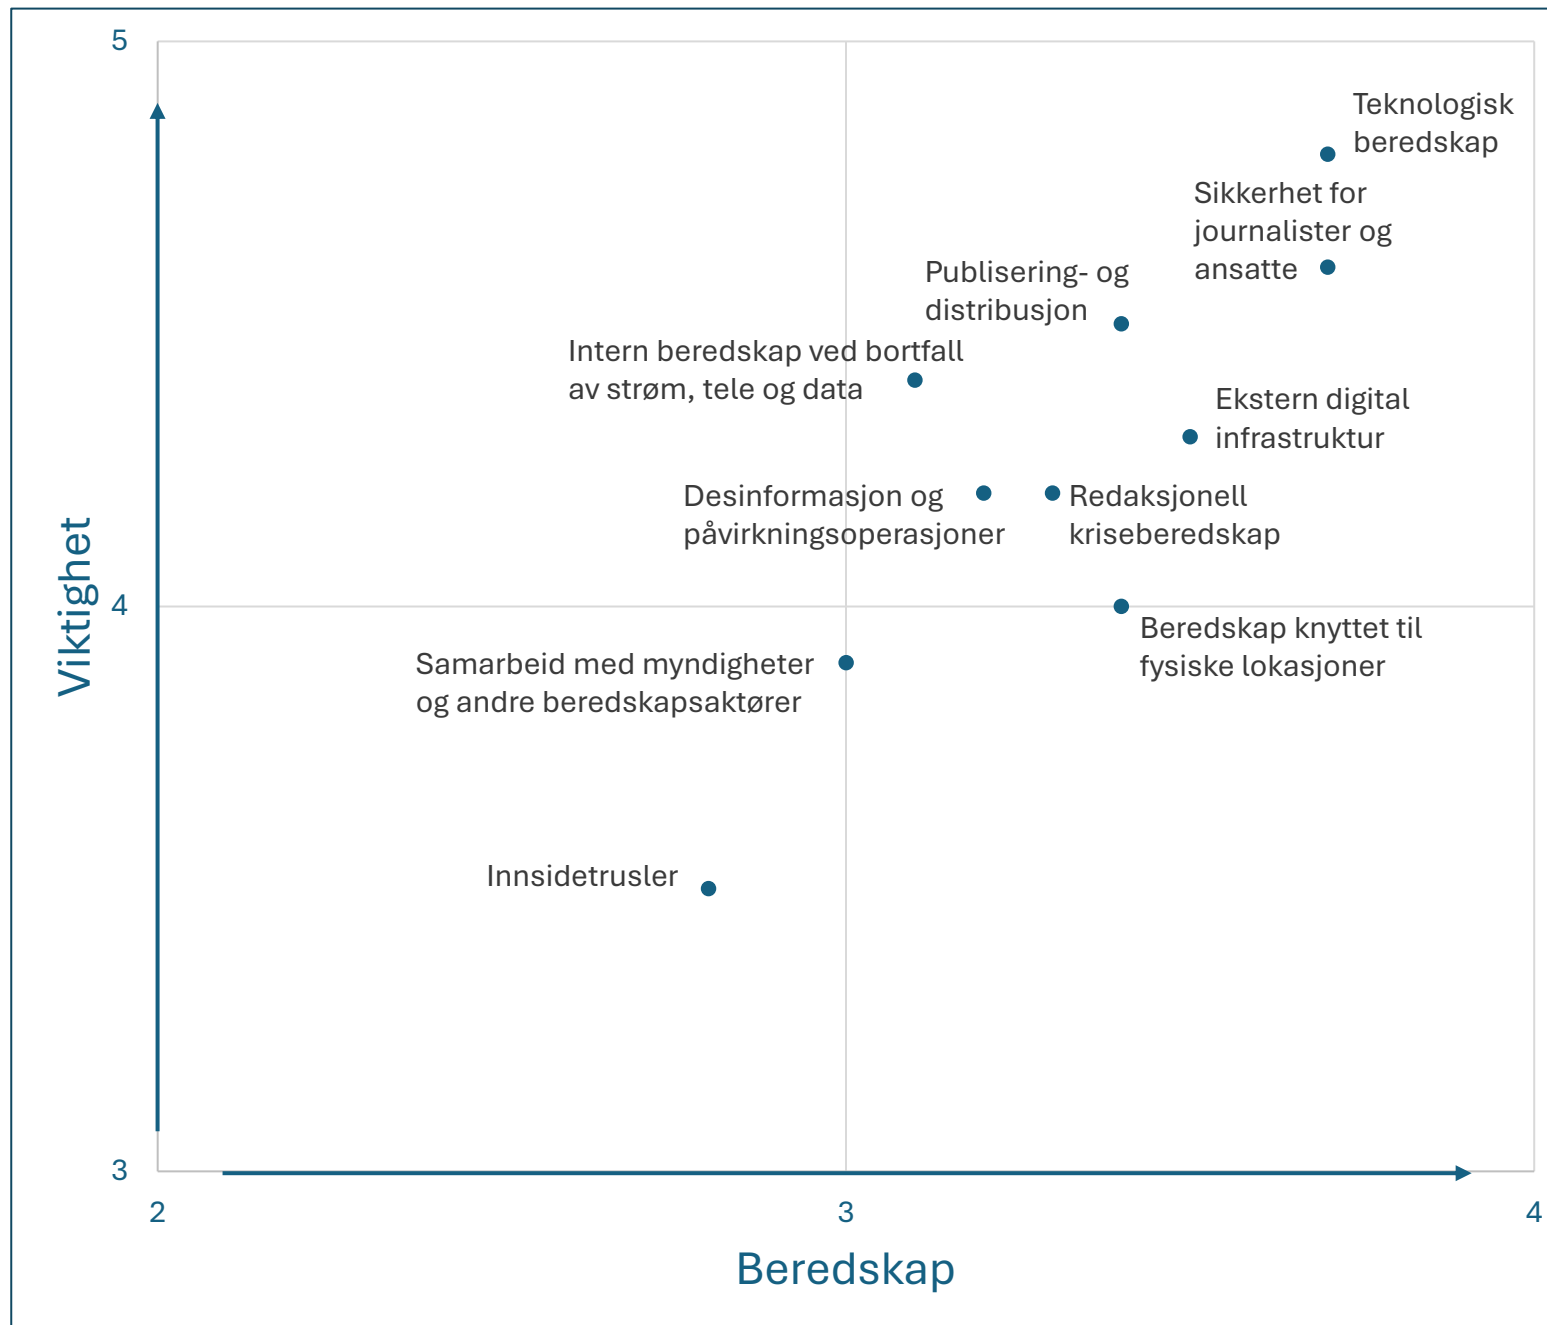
5

Teknologisk beredskap

Sikkerhet for journalister og ansatte

Publisering- og distribusjon

Intern beredskap ved bortfall av strøm, tele og data

Ekstern digital infrastruktur

Desinformasjon og påvirkningsoperasjoner

Redaksjonell kriseberedskap

Viktighet

4

Beredskap knyttet til fysiske lokasjoner

Samarbeid med myndigheter og andre beredskapsaktører

Innsidetrusler

3

2

3

4

Beredskap